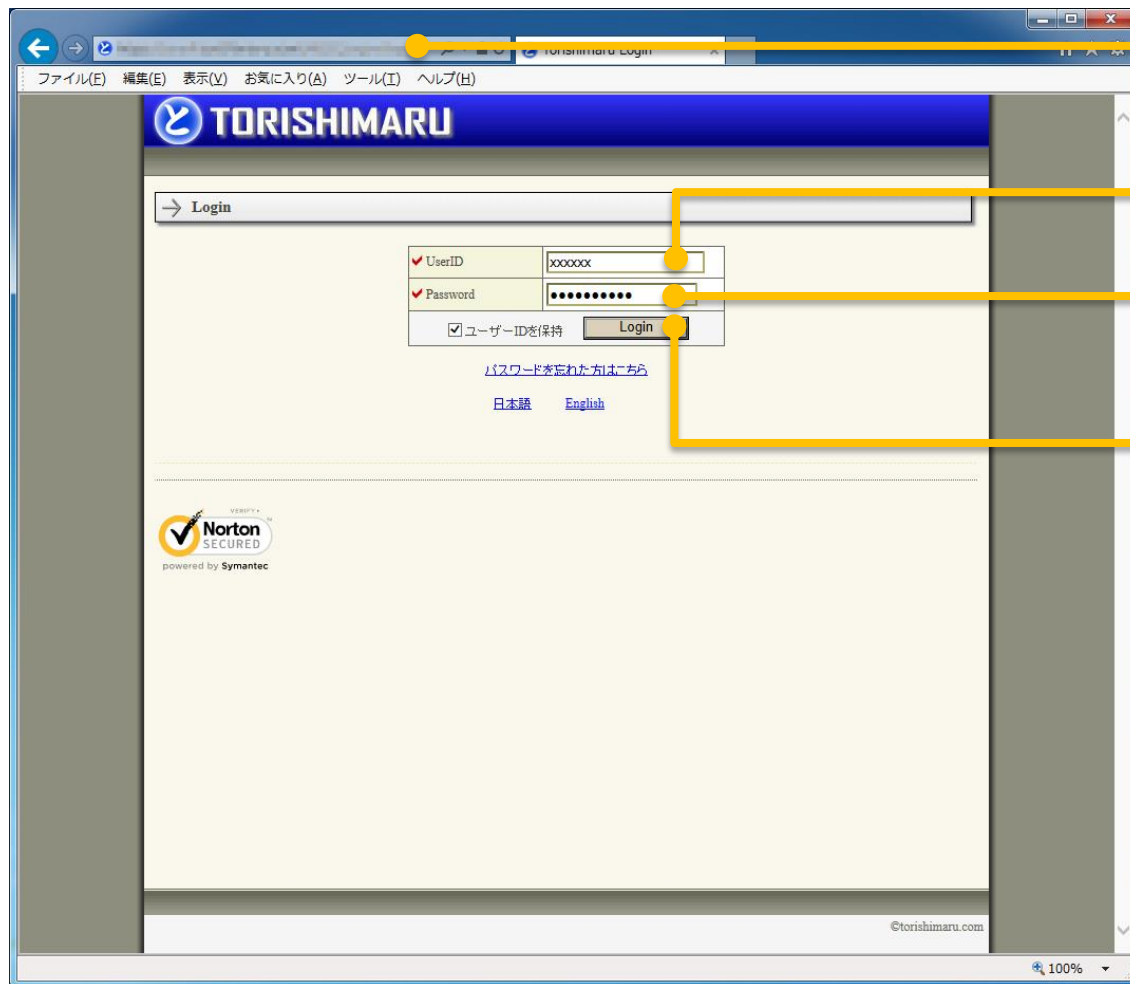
Torishimaru Login

ファイル(F) 編集(E) 表示(V) お気に入り(A) ツール(T) ヘルプ(H)

TORISHIMARU

Login

UserID xxxxxx

Password ●●●●●●●●●●●

ユーザーIDを保持 Login

パスワードを忘れた方はこちら

日本語 English

VERIFY Norton SECURED powered by Symantec

©torishimaru.com

100%